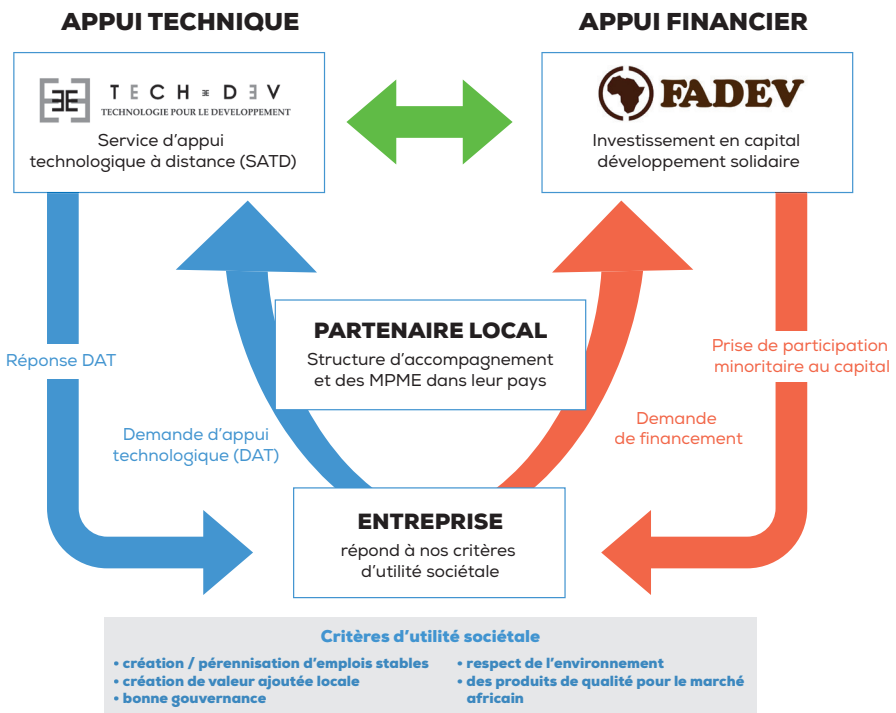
APPUI TECHNIQUE

APPUI FINANCIER

TECH DEV
TECHNOLOGIE POUR LE DEVELOPPEMENT

Service d'appui technologique à distance (SATD)

FADEV

Investissement en capital développement solidaire

Réponse DAT

PARTENAIRE LOCAL
Structure d'accompagnement et des MPME dans leur pays

Prise de participation minoritaire au capital

Demande d'appui technologique (DAT)

Demande de financement

ENTREPRISE
répond à nos critères d'utilité sociétale

Critères d'utilité sociétale
• création / pérennisation d'emplois stables
• création de valeur ajoutée locale
• bonne gouvernance
• respect de l'environnement
• des produits de qualité pour le marché africain